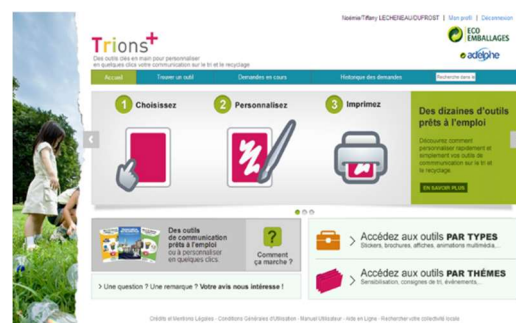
Noémie/Tiffany LECHENEAU/DUFROST | Mon profil | Déconnexion

Trions+

Des outils clés en main pour personnaliser en quelques clics votre communication sur le tri et le recyclage

ECO EMBALLAGES

adelphe

Accueil | Trouver un outil | Demandes en cours | Historique des demandes | Recherche dans le

1 Choisissez

2 Personnalisez

3 Imprimez

Des dizaines d'outils prêts à l'emploi

Découvrez comment personnaliser rapidement et simplement vos outils de communication sur le tri et le recyclage.

EN SAVOIR PLUS

Des outils de communication prêts à l'emploi ou à personnaliser en quelques clics

Comment ça marche ?

> Une question ? Une remarque ? Votre avis nous intéresse !

Accédez aux outils PAR TYPES

Stickers, brochures, affiches, animations multimédia, ...

Accédez aux outils PAR THÈMES

Sensibilisation, consignes de tri, événements, ...

Crédits et Mentions Légales - Conditions Générales d'Utilisation - Manuel Utilisateur - Aide en Ligne - Rechercher votre collectivité locale